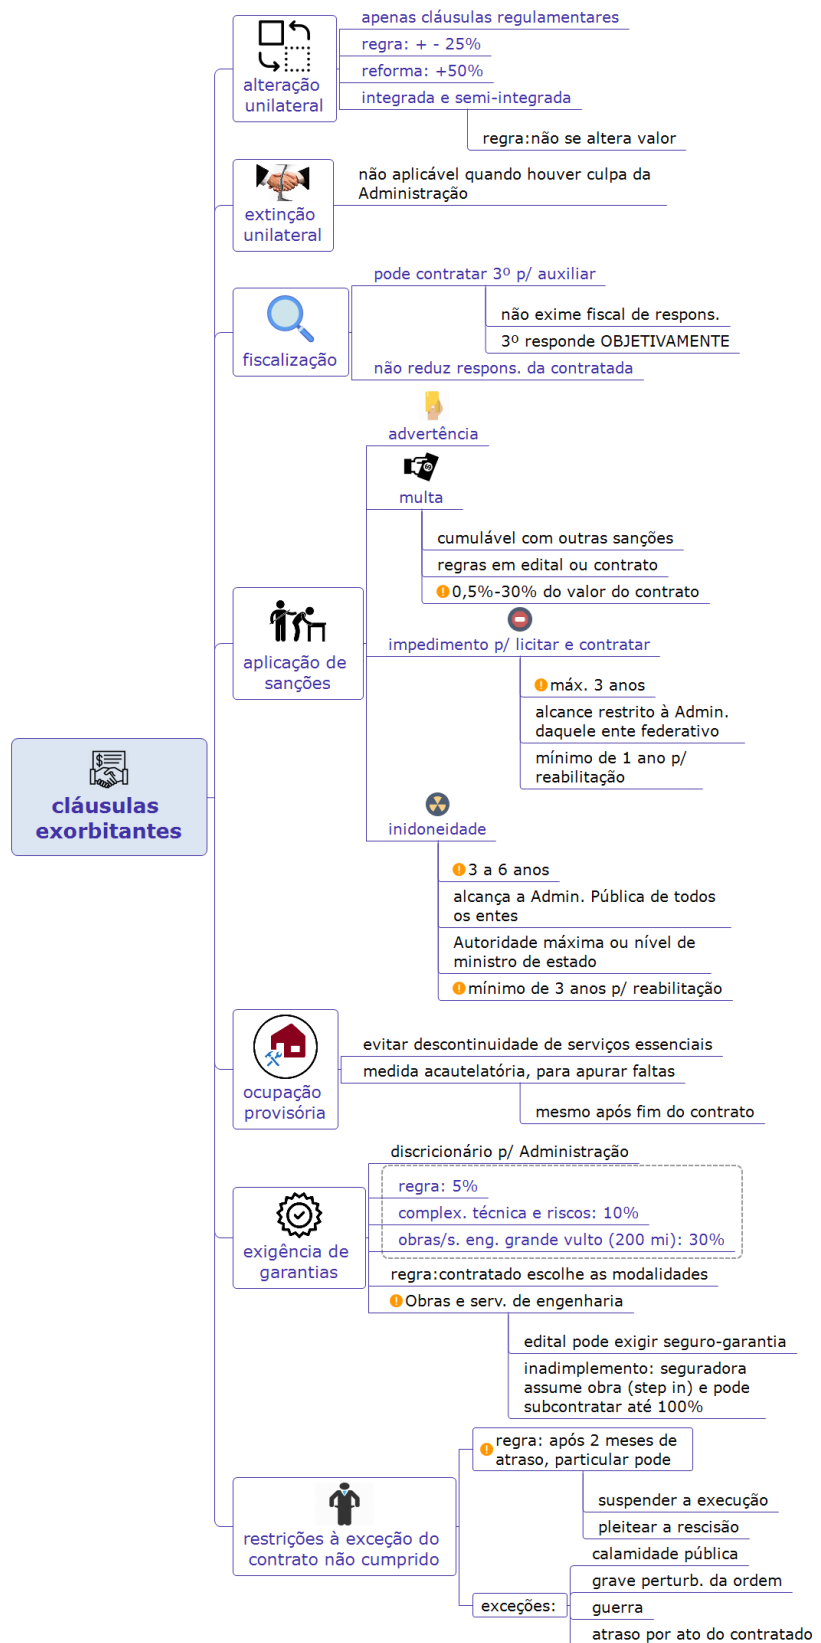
cláusulas exorbitantes

alteração unilateral
apenas cláusulas regulamentares
regra: + - 25%
reforma: +50%
integrada e semi-integrada
regra:não se altera valor

extinção unilateral
não aplicável quando houver culpa da Administração

fiscalização
pode contratar 3º p/ auxiliar
não exime fiscal de respons.
3º responde OBJETIVAMENTE
não reduz respons. da contratada

aplicação de sanções
advertência
multa
cumulável com outras sanções
regras em edital ou contrato
0,5%-30% do valor do contrato
impedimento p/ licitar e contratar
máx. 3 anos
alcance restrito à Admin. daquele ente federativo
mínimo de 1 ano p/ reabilitação
inidoneidade
3 a 6 anos
alcança a Admin. Pública de todos os entes
Autoridade máxima ou nível de ministro de estado
mínimo de 3 anos p/ reabilitação

ocupação provisória
evitar descontinuidade de serviços essenciais
medida acautelatória, para apurar faltas
mesmo após fim do contrato

exigência de garantias
discricionário p/ Administração
regra: 5%
complex. técnica e riscos: 10%
obras/s. eng. grande vulto (200 mi): 30%
regra:contratado escolhe as modalidades
Obras e serv. de engenharia
edital pode exigir seguro-garantia
inadimplemento: seguradora assume obra (step in) e pode subcontratar até 100%

restrições à exceção do contrato não cumprido
regra: após 2 meses de atraso, particular pode
suspender a execução
pleitear a rescisão
exceções:
calamidade pública
grave perturb. da ordem
guerra
atraso por ato do contratado